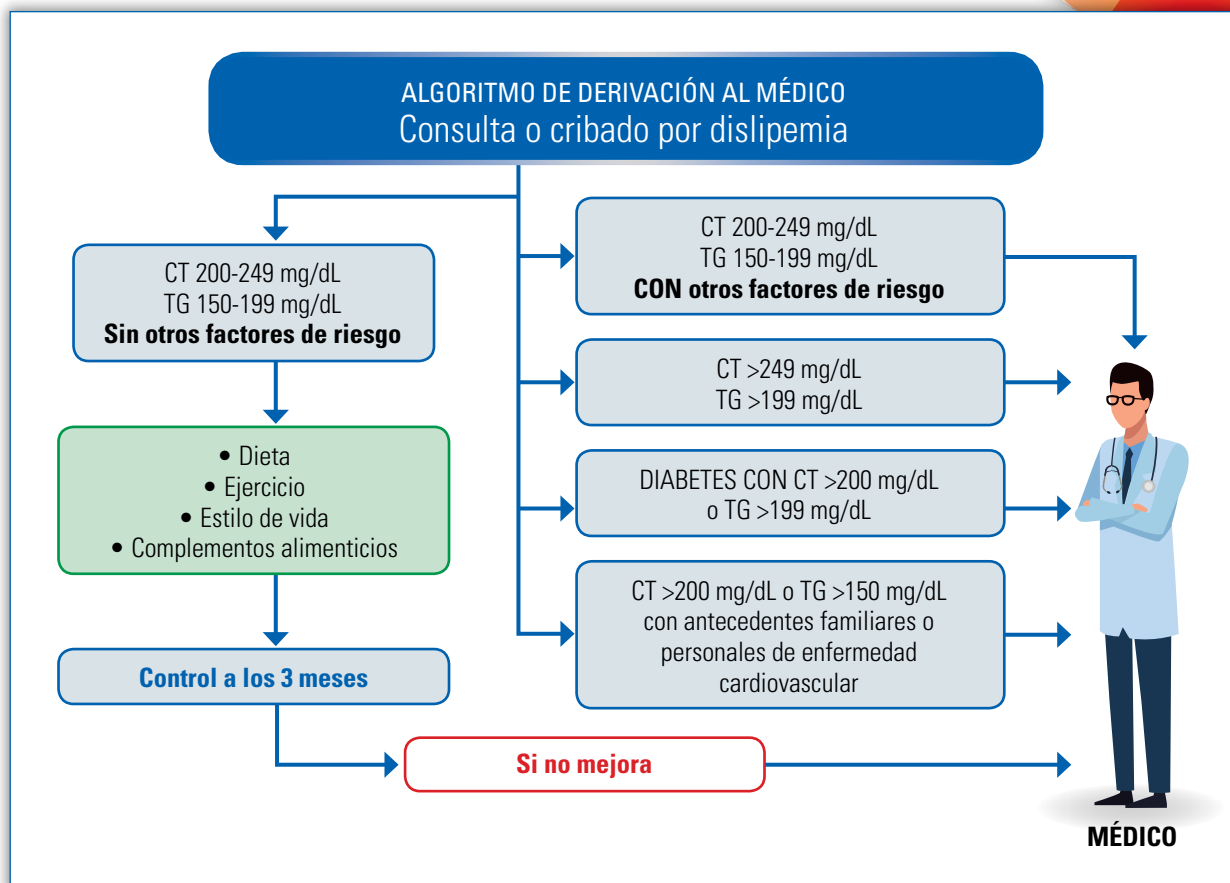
ALGORITMO DE DERIVACIÓN AL MÉDICO
Consulta o cribado por dislipemia

CT 200-249 mg/dL
TG 150-199 mg/dL
**Sin otros factores de riesgo**

• Dieta
• Ejercicio
• Estilo de vida
• Complementos alimenticios

**Control a los 3 meses**

CT 200-249 mg/dL
TG 150-199 mg/dL
**CON otros factores de riesgo**

CT >249 mg/dL
TG >199 mg/dL

DIABETES CON CT >200 mg/dL
o TG >199 mg/dL

CT >200 mg/dL o TG >150 mg/dL
con antecedentes familiares o personales de enfermedad cardiovascular

**Si no mejora**

**MÉDICO**